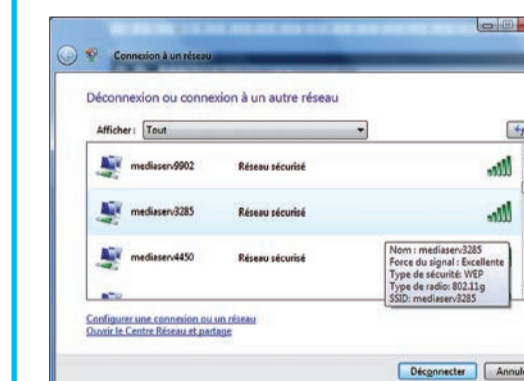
Connexion à un réseau

Déconnexion ou connexion à un autre réseau

Afficher : Tout

mediaserv9902 Réseau sécurisé

mediaserv3285 Réseau sécurisé

mediaserv4450 Réseau sécurisé

Nom : mediaserv3285
Force du signal : Excellente
Type de sécurité: WEP
Type de radio: 802.11g
SSID: mediaserv3285

Configurer une connexion ou un réseau
Ouvrir le Centre Réseau et partage

Déconnecter Annul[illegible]